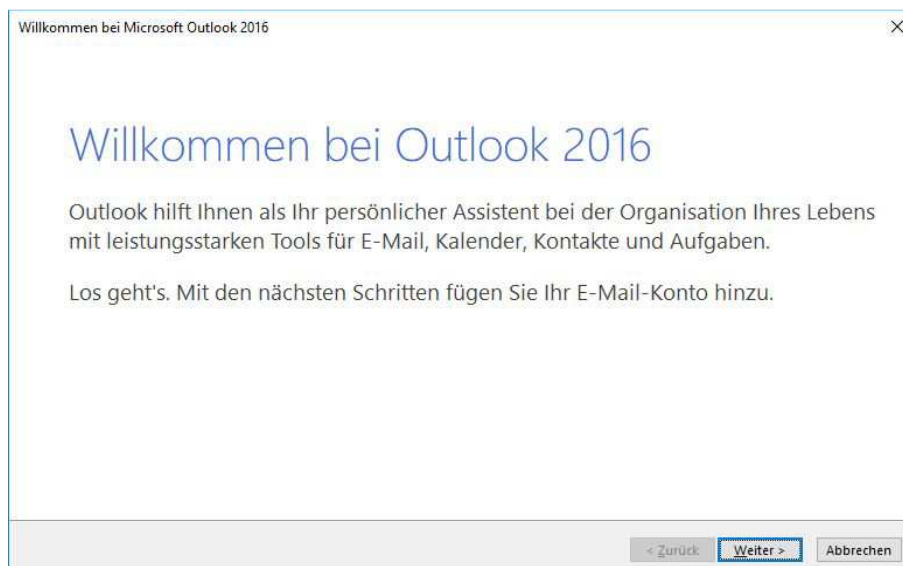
Willkommen bei Microsoft Outlook 2016

×

Willkommen bei Outlook 2016

Outlook hilft Ihnen als Ihr persönlicher Assistent bei der Organisation Ihres Lebens mit leistungsstarken Tools für E-Mail, Kalender, Kontakte und Aufgaben.

Los geht's. Mit den nächsten Schritten fügen Sie Ihr E-Mail-Konto hinzu.

< Zurück

Weiter >

Abbrechen